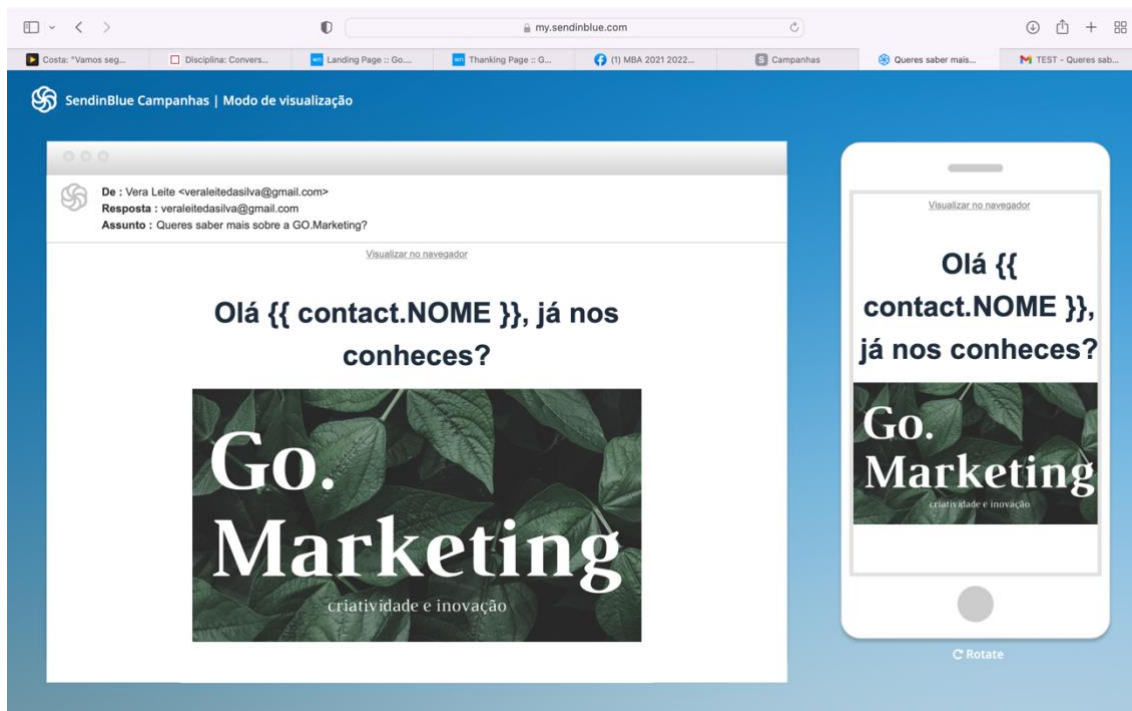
my.sendinblue.com

Costa: "Vamos seg... | Disciplina: Convers... | Landing Page :: Go... | Thanking Page :: G... | (1) MBA 2021 2022... | Campanhas | Queres saber mais... | TEST - Queres sab...

SendinBlue Campanhas | Modo de visualização

De : Vera Leite <veraleitedasilva@gmail.com>
Resposta : veraleitedasilva@gmail.com
Assunto : Queres saber mais sobre a GO.Marketing?

Visualizar no navegador

Olá {{ contact.NOME }}, já nos conheces?

Go.
Marketing
criatividade e inovação

Visualizar no navegador

Olá {{ contact.NOME }}, já nos conheces?

Go.
Marketing
criatividade e inovação

Rotate